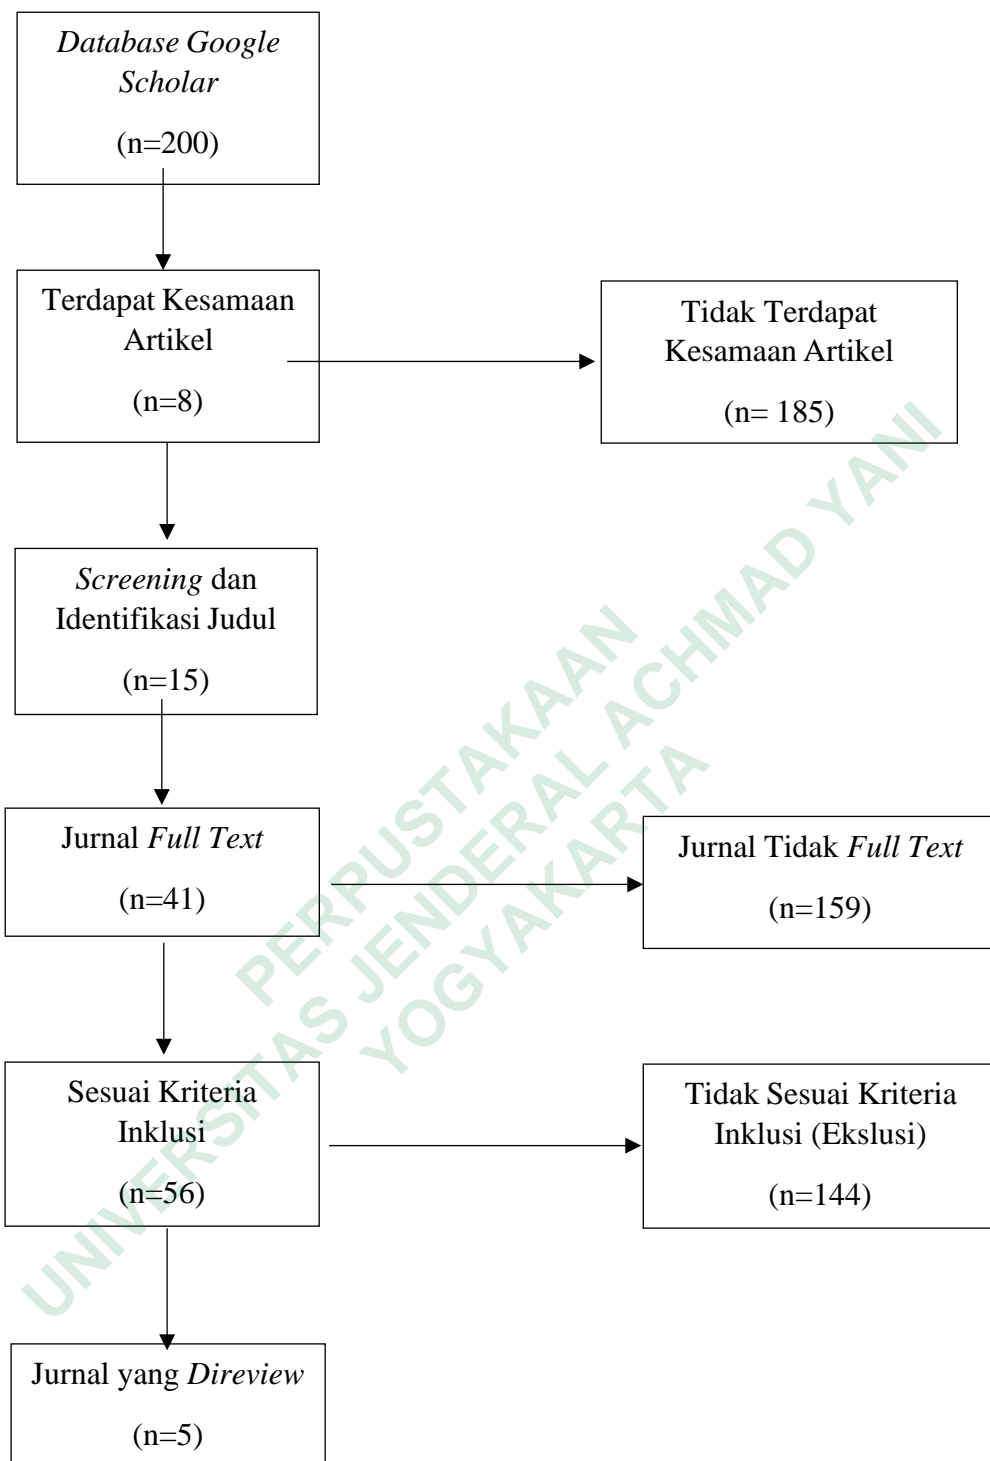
*Database Google Scholar*

(n=200)

Terdapat Kesamaan Artikel

(n=8)

Tidak Terdapat Kesamaan Artikel

(n= 185)

*Screening* dan Identifikasi Judul

(n=15)

Jurnal *Full Text*

(n=41)

Jurnal Tidak *Full Text*

(n=159)

Sesuai Kriteria Inklusi

(n=56)

Tidak Sesuai Kriteria Inklusi (Ekslusi)

(n=144)

Jurnal yang *Direview*

(n=5)

UNIVERSITAS JENDERAL ACHMAD YANI
PERPUSTAKAAN
YOGYAKARTA